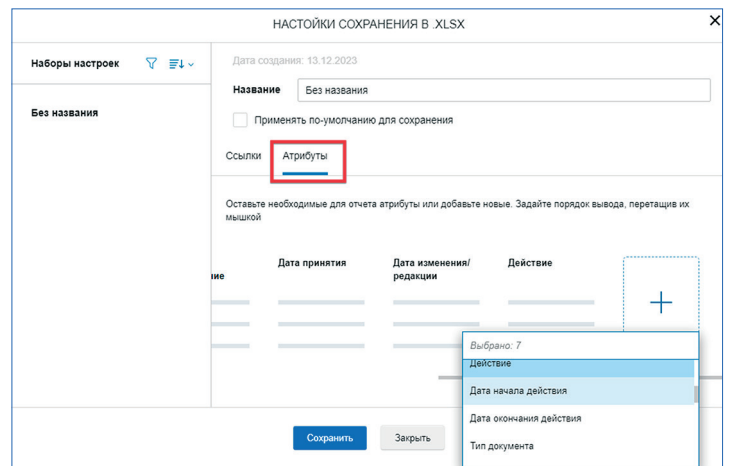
НАСТОЙКИ СОХРАНЕНИЯ В .XLSX

Наборы настроек

Без названия

Дата создания: 13.12.2023

Название Без названия

Применять по-умолчанию для сохранения

Ссылки Атрибуты

Оставьте необходимые для отчета атрибуты или добавьте новые. Задайте порядок вывода, перетащив их мышкой

ие

Дата принятия

Дата изменения/ редакции

Действие

+

Выбрано: 7

Действие

Дата начала действия

Дата окончания действия

Тип документа

Сохранить

Закрыть